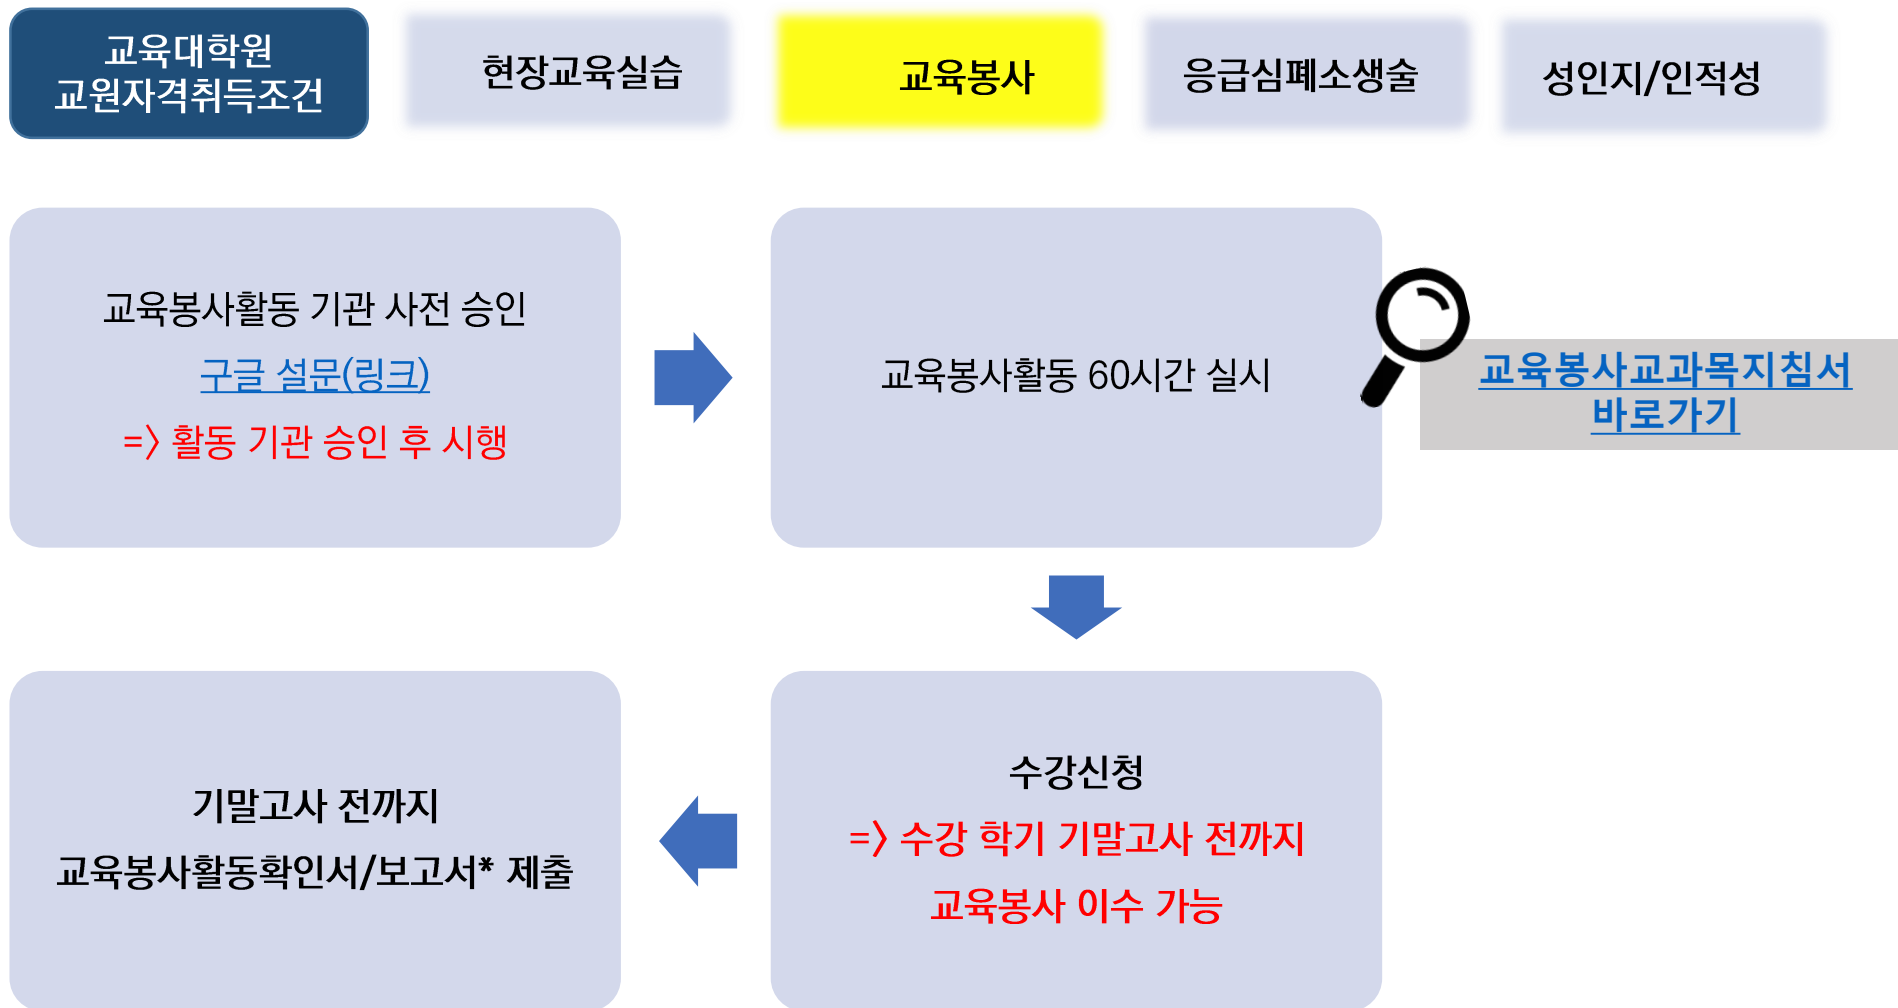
교육대학원
교원자격취득조건

현장교육실습

교육봉사

응급심폐소생술

성인지/인적성

교육봉사활동 기관 사전 승인
구글 설문(링크)
=> 활동 기관 승인 후 시행

교육봉사활동 60시간 실시

교육봉사교과목지침서 바로가기

기말고사 전까지
교육봉사활동확인서/보고서* 제출

수강신청
=> 수강 학기 기말고사 전까지
교육봉사 이수 가능